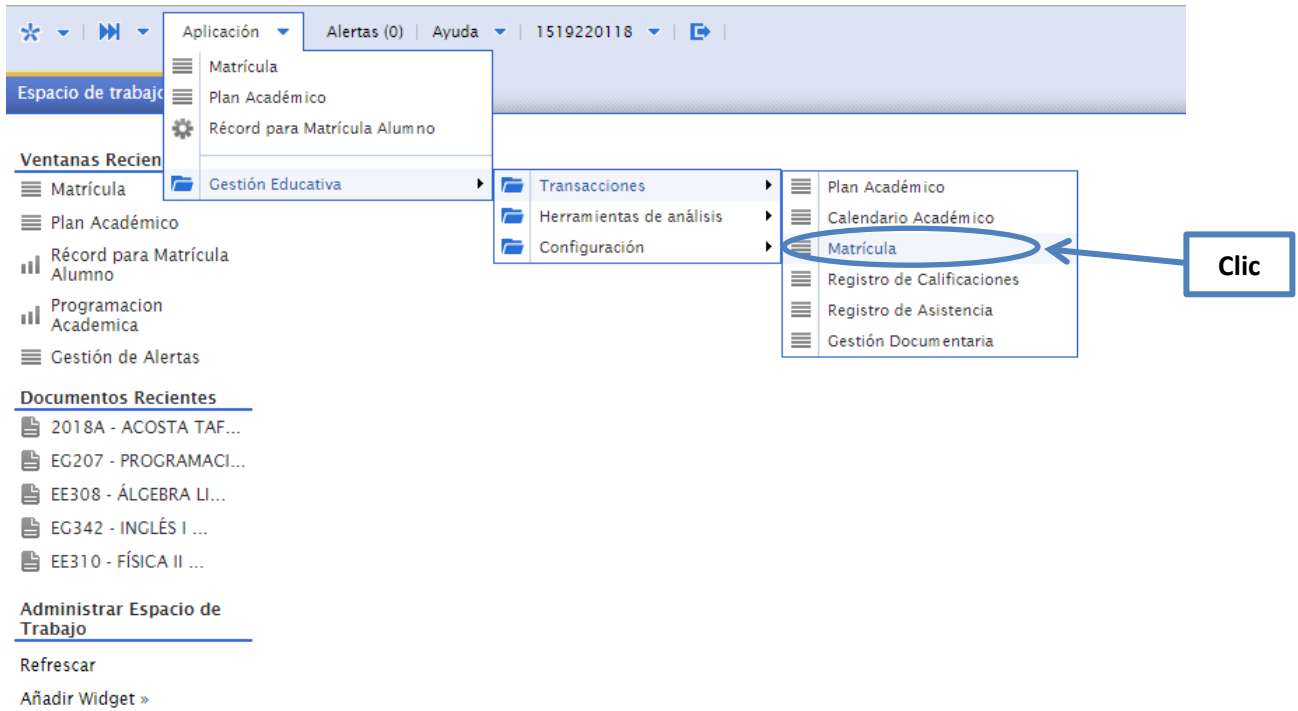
Aplicación | Alertas (0) | Ayuda | 1519220118

Espacio de trabajo

Matrícula
Plan Académico
Récord para Matrícula Alumno
Gestión Educativa

Transacciones
Herramientas de análisis
Configuración

Plan Académico
Calendario Académico
Matrícula
Registro de Calificaciones
Registro de Asistencia
Gestión Documentaria

Clic

Ventanas Recien
Matrícula
Plan Académico
Récord para Matrícula Alumno
Programacion Academica
Gestión de Alertas

Documentos Recientes
2018A - ACOSTA TAF...
EG207 - PROGRAMACI...
EE308 - ÁLGEBRA LI...
EG342 - INGLÉS I ...
EE310 - FÍSICA II ...

Administrar Espacio de Trabajo
Refrescar
Añadir Widget »